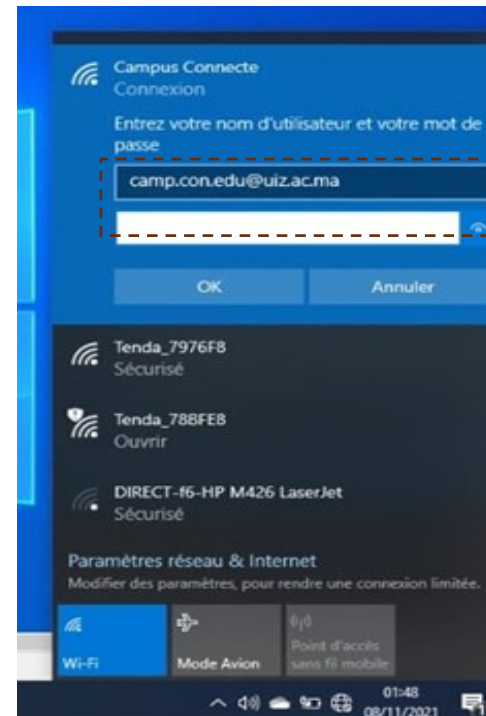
Campus Connecte
Connexion

Entrez votre nom d'utilisateur et votre mot de passe

camp.con.edu@uiz.ac.ma

OK

Annuler

Tenda_7976F8
Sécurisé

Tenda_788FE8
Ouvrir

DIRECT-f6-HP M426 LaserJet
Sécurisé

Paramètres réseau & Internet
Modifier des paramètres, pour rendre une connexion limitée.

Wi-Fi

Mode Avion

Point d'accès sans fil mobile

01:48
08/11/2021